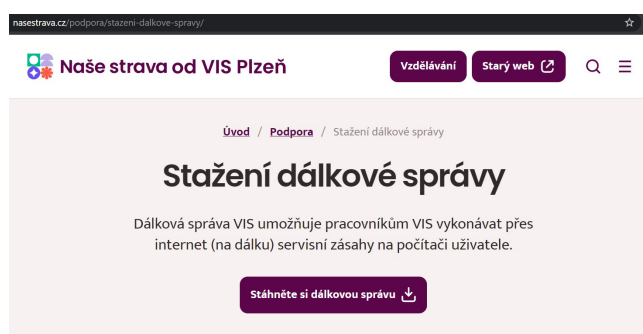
nasestrava.cz/podpora/stazeni-dalkove-spravy/

Naše strava od VIS Plzeň

Vzdělávání

Starý web

Úvod / Podpora / Stažení dálkové správy

Stažení dálkové správy

Dálková správa VIS umožňuje pracovníkům VIS vykonávat přes internet (na dálku) servisní zásahy na počítači uživatele.

Stáhněte si dálkovou správu